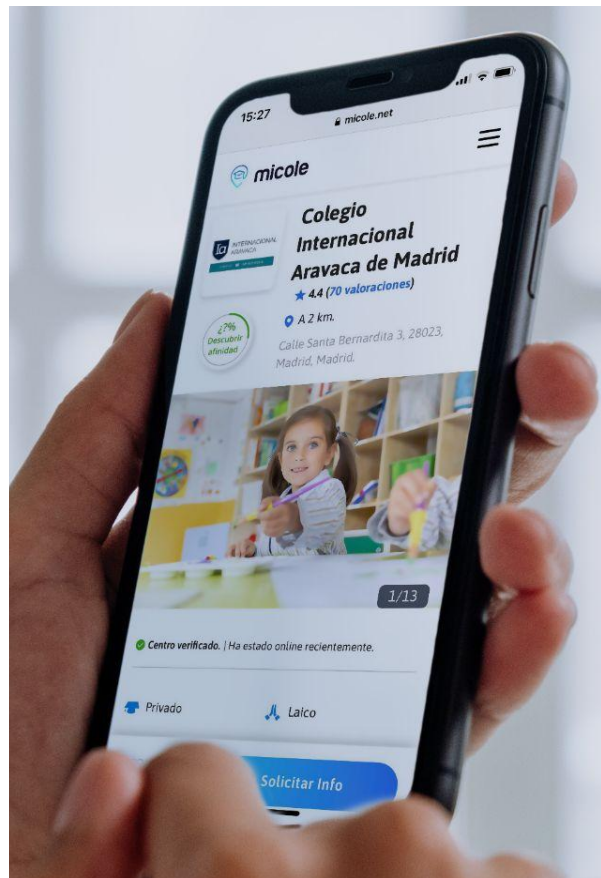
15:27
micole.net

micole

INTERNACIONAL ARAVACA

Colegio Internacional Aravaca de Madrid
4.4 (70 valoraciones)

¿?%
Descubrir afinidad

A 2 km.
Calle Santa Bernardita 3, 28023, Madrid, Madrid.

1/13

Centro verificado. | Ha estado online recientemente.

Privado
Laico

Solicitar Info